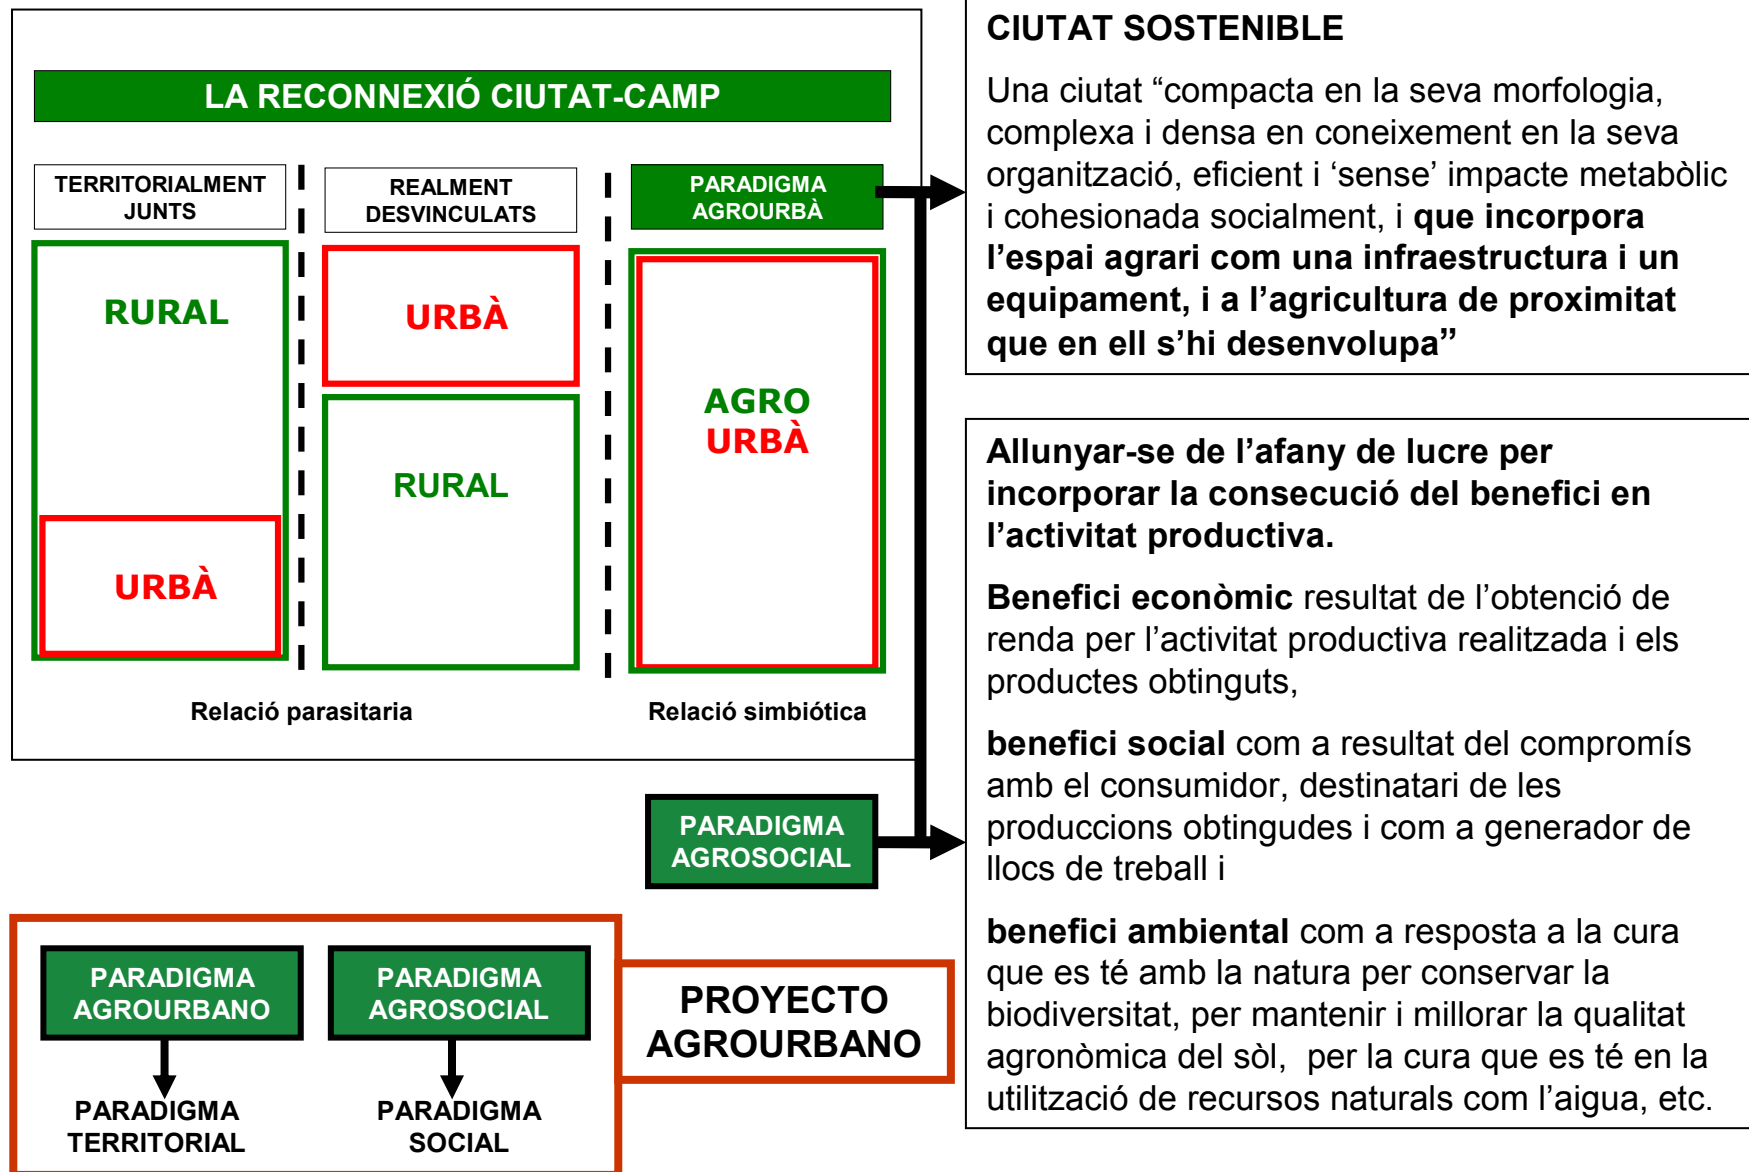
LA RECONNEXIÓ CIUTAT-CAMP

TERRITORIALMENT JUNTS

REALMENT DESVINCULATS

PARADIGMA AGROURBÀ

RURAL

URBÀ

URBÀ

RURAL

AGRO URBÀ

Relació parasitaria

Relació simbiótica

CIUTAT SOSTENIBLE

Una ciutat “compacta en la seva morfologia, complexa i densa en coneixement en la seva organització, eficient i ‘sense’ impacte metabòlic i cohesionada socialment, i **que incorpora l’espai agrari com una infraestructura i un equipament, i a l’agricultura de proximitat que en ell s’hi desenvolupa”**

PARADIGMA AGROSOCIAL

**Allunyar-se de l’afany de lucre per incorporar la consecució del benefici en l’activitat productiva.**

**Benefici econòmic** resultat de l’obtenció de renda per l’activitat productiva realitzada i els productes obtinguts,

**benefici social** com a resultat del compromís amb el consumidor, destinatari de les produccions obtingudes i com a generador de llocs de treball i

**benefici ambiental** com a resposta a la cura que es té amb la natura per conservar la biodiversitat, per mantenir i millorar la qualitat agronòmica del sòl, per la cura que es té en la utilització de recursos naturals com l’aigua, etc.

PARADIGMA AGROURBANO

PARADIGMA TERRITORIAL

PARADIGMA AGROSOCIAL

PARADIGMA SOCIAL

PROYECTO AGROURBANO